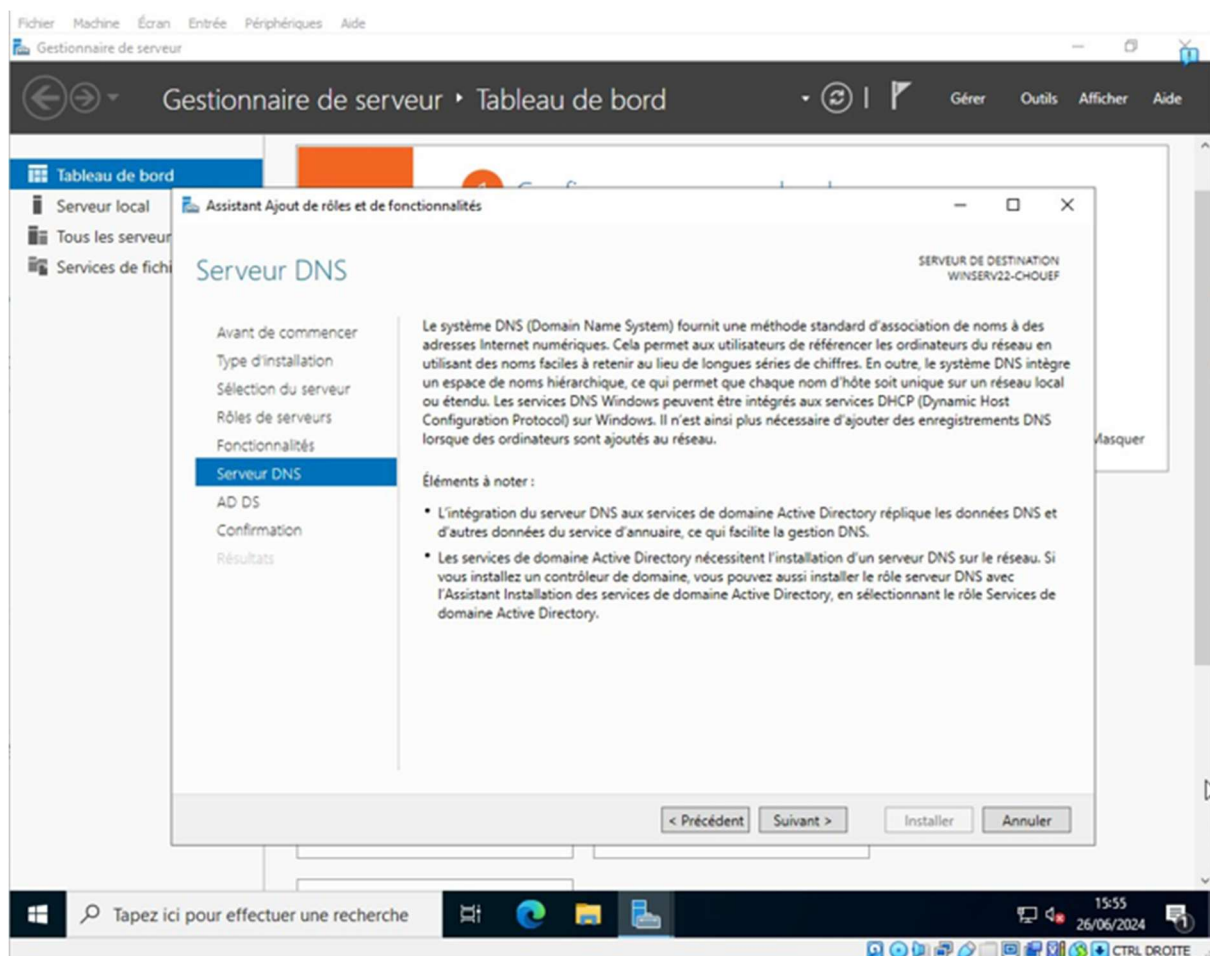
Fichier Machine Écran Entrée Périphériques Aide

Gestionnaire de serveur

Gestionnaire de serveur • Tableau de bord

Gérer Outils Afficher Aide

Tableau de bord
Serveur local
Tous les serveur
Services de fichi

Masquer

Assistant Ajout de rôles et de fonctionnalités

Serveur DNS

SERVEUR DE DESTINATION
WINSERV22-CHOUEF

Avant de commencer
Type d'installation
Sélection du serveur
Rôles de serveurs
Fonctionnalités
Serveur DNS
AD DS
Confirmation
Résultats

Le système DNS (Domain Name System) fournit une méthode standard d'association de noms à des adresses Internet numériques. Cela permet aux utilisateurs de référencer les ordinateurs du réseau en utilisant des noms faciles à retenir au lieu de longues séries de chiffres. En outre, le système DNS intègre un espace de noms hiérarchique, ce qui permet que chaque nom d'hôte soit unique sur un réseau local ou étendu. Les services DNS Windows peuvent être intégrés aux services DHCP (Dynamic Host Configuration Protocol) sur Windows. Il n'est ainsi plus nécessaire d'ajouter des enregistrements DNS lorsque des ordinateurs sont ajoutés au réseau.

Éléments à noter :

• L'intégration du serveur DNS aux services de domaine Active Directory réplique les données DNS et d'autres données du service d'annuaire, ce qui facilite la gestion DNS.

• Les services de domaine Active Directory nécessitent l'installation d'un serveur DNS sur le réseau. Si vous installez un contrôleur de domaine, vous pouvez aussi installer le rôle serveur DNS avec l'Assistant Installation des services de domaine Active Directory, en sélectionnant le rôle Services de domaine Active Directory.

< Précédent Suivant > Installer Annuler

Tapez ici pour effectuer une recherche

15:55
26/06/2024

CTRL DROITE